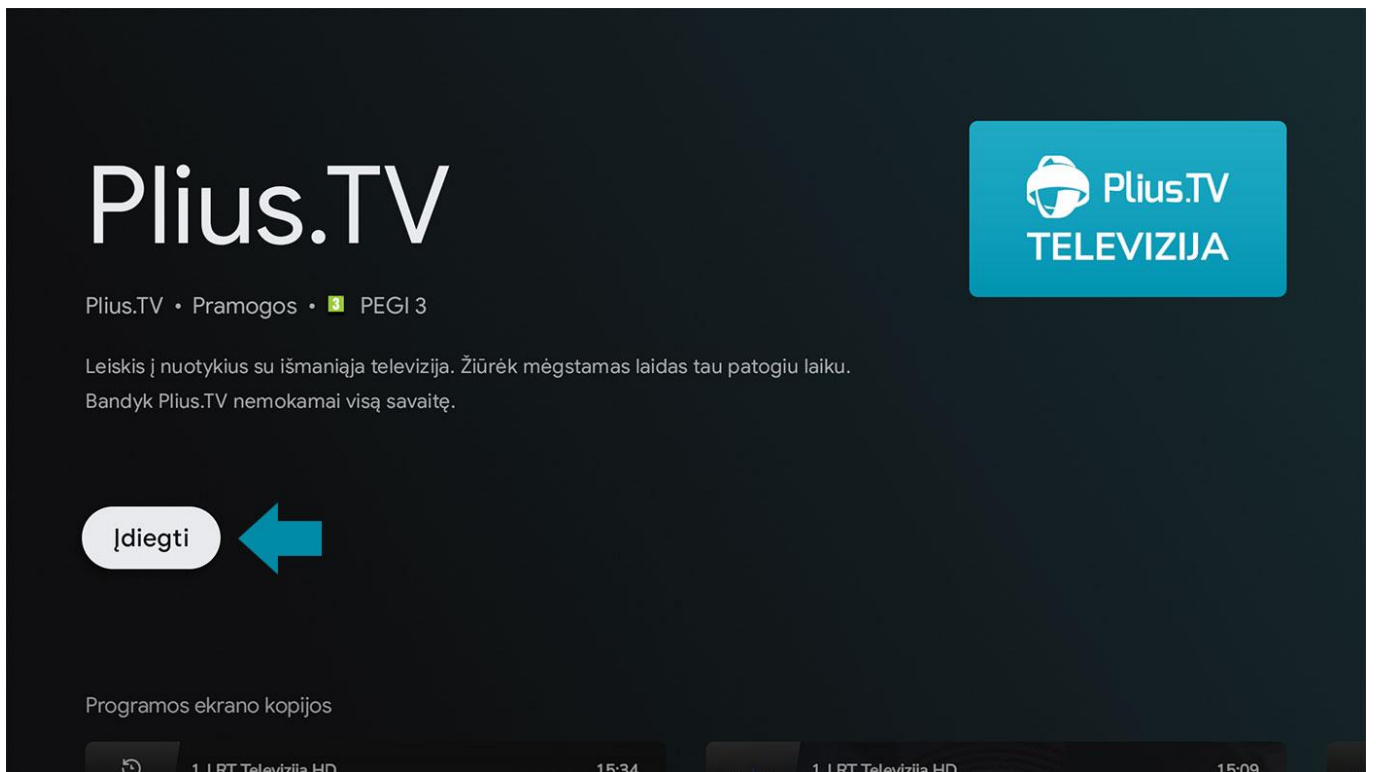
Plius.TV

Plius.TV • Pramogos • 3 PEGI 3

Leiskis į nuotykius su išmaniąja televizija. Žiūrėk mėgstamas laidas tau patogiu laiku. Bandyk Plius.TV nemokamai visą savaitę.

Plius.TV
TELEVIZIJA

Įdiegti

Programos ekrano kopijos

1. LRT Televizija HD 15:34

1. LRT Televizija HD 15:09